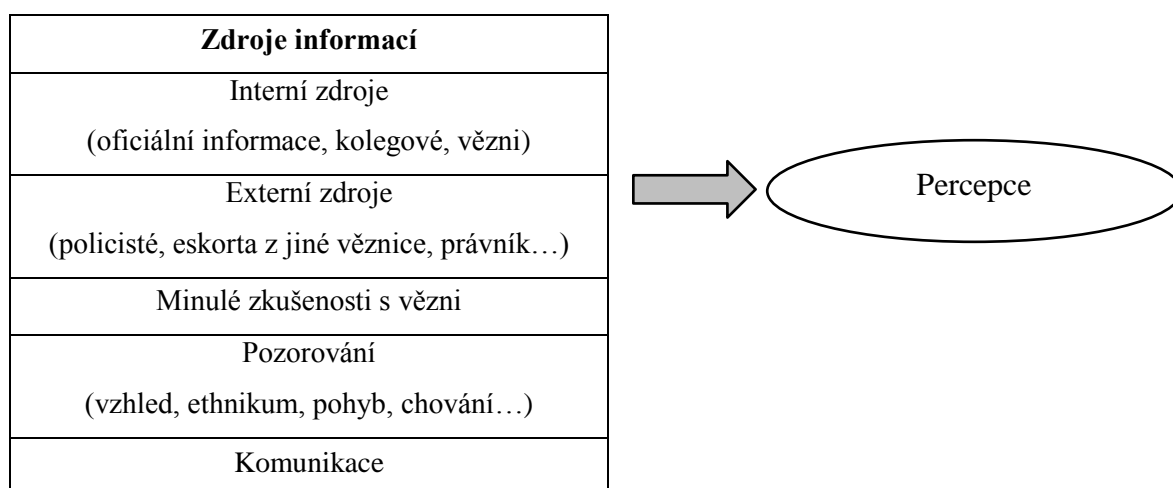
| Zdroje informací |
|---|
| Interní zdroje (oficiální informace, kolegové, vězni) |
| Externí zdroje (policisté, eskorta z jiné věznice, právník…) |
| Minulé zkušenosti s vězni |
| Pozorování (vzhled, ethnikum, pohyb, chování…) |
| Komunikace |

Percepce